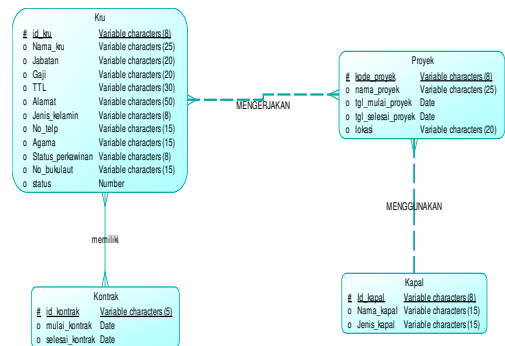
Kru

| | | |
|---|---|---|
| # | id_kru | Variable characters (8) |
| o | Nama_kru | Variable characters (25) |
| o | Jabatan | Variable characters (20) |
| o | Gaji | Variable characters (20) |
| o | TTL | Variable characters (30) |
| o | Alamat | Variable characters (50) |
| o | Jenis_kelamin | Variable characters (8) |
| o | No_telp | Variable characters (15) |
| o | Agama | Variable characters (15) |
| o | Status_perkawinan | Variable characters (8) |
| o | No_bukulaut | Variable characters (15) |
| o | status | Number |

MENGERJAKAN

Proyek

| | | |
|---|---|---|
| # | kode_proyek | Variable characters (8) |
| o | nama_proyek | Variable characters (25) |
| o | tgl_mulai_proyek | Date |
| o | tgl_selesai_proyek | Date |
| o | lokasi | Variable characters (20) |

MENGGUNAKAN

memiliki

Kontrak

| | | |
|---|---|---|
| # | id_kontrak | Variable characters (5) |
| o | mulai_kontrak | Date |
| o | selesai_kontrak | Date |

Kapal

| | | |
|---|---|---|
| # | Id_kapal | Variable characters (8) |
| o | Nama_kapal | Variable characters (15) |
| o | Jenis_kapal | Variable characters (15) |